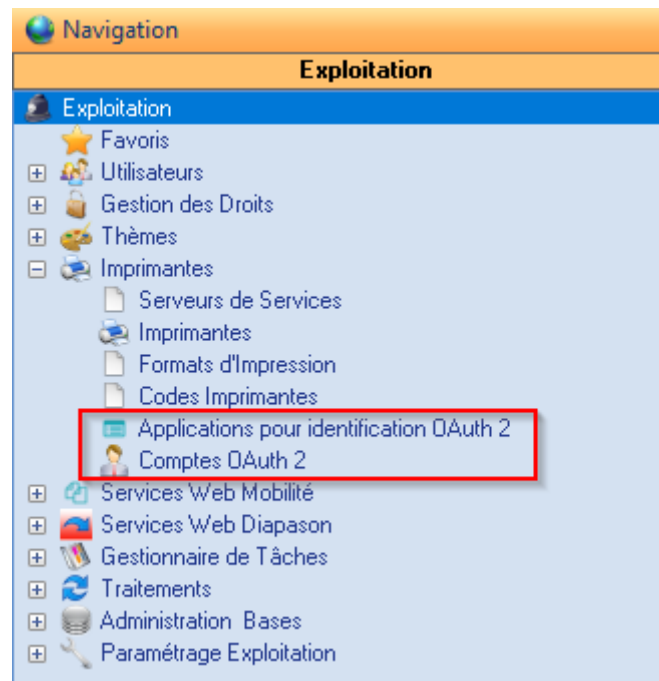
Navigation

Exploitation

Exploitation
Favoris
Utilisateurs
Gestion des Droits
Thèmes
Imprimantes
Serveurs de Services
Imprimantes
Formats d'Impression
Codes Imprimantes
Applications pour identification OAuth 2
Comptes OAuth 2
Services Web Mobilité
Services Web Diapason
Gestionnaire de Tâches
Traitements
Administration Bases
Paramétrage Exploitation